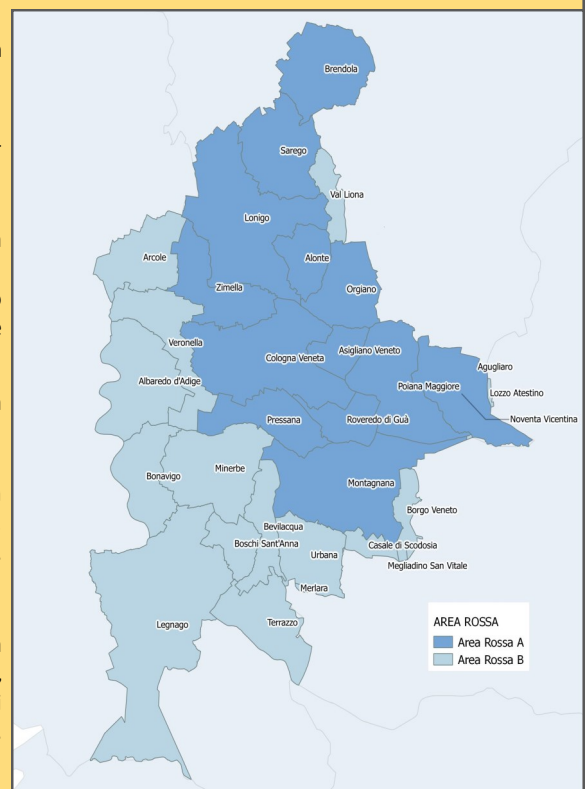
Brendola

Sarego

Val Liona

Lonigo

Arcole

Alonte

Zimella

Orgiano

Veronella

Cologna Veneta

Asigliano Veneto

Agugliaro

Albaredo d'Adige

Poiana Maggiore

Lozzo Atestino

Noventa Vicentina

Pressana

Roveredo di Guà

Bonavigo

Minerbe

Montagnana

Borgo Veneto

Bevilacqua

Boschi Sant'Anna

Urbana

Casale di Scodosia

Megliadino San Vitale

Merlara

Legnago

Terrazzo

AREA ROSSA
Area Rossa A
Area Rossa B